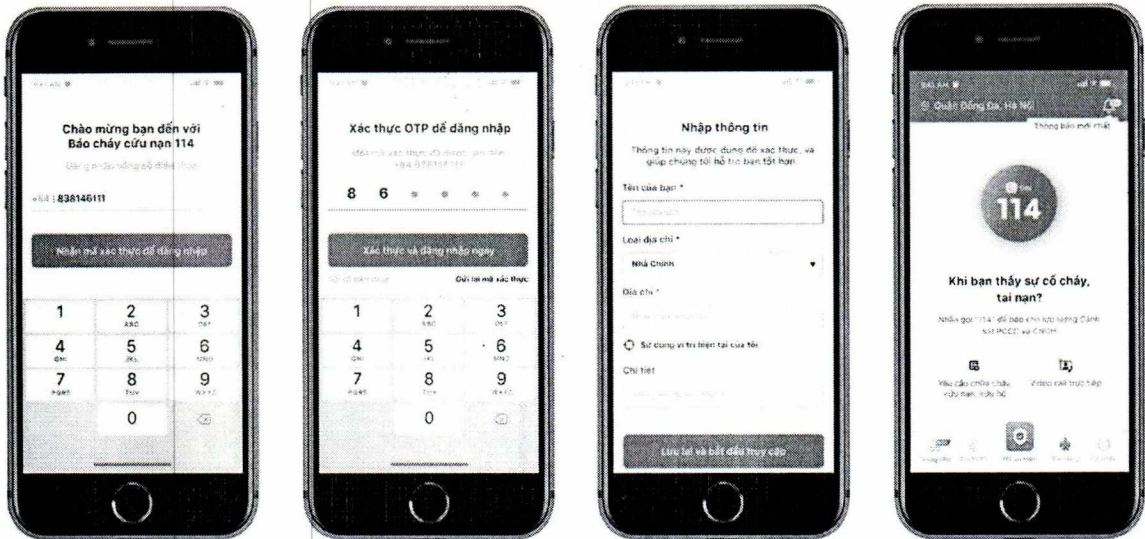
Chào mừng bạn đến với Báo cháy cứu nạn 114

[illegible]

+84 838146111

Nhận mã xác thực để đăng nhập

1
2 ABC
3 DEF
4 GHI
5 JKL
6 MNO
7 PQRS
8 TUV
9 WXYZ
0

Xác thực OTP để đăng nhập

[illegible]

8 6

Xác thực và đăng nhập ngay

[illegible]

Gửi lại mã xác thực

1
2 ABC
3 DEF
4 GHI
5 JKL
6 MNO
7 PQRS
8 TUV
9 WXYZ
0

Nhập thông tin

Thông tin này được dùng để xác thực, và giúp chúng tôi hỗ trợ bạn tốt hơn

Tên của bạn *

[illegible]

Loại địa chỉ *

Nhà Chính

Địa chỉ *

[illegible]

Sử dụng vị trí hiện tại của tôi

Chi tiết

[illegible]

Lưu lại và bắt đầu truy cập

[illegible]

Quận Đống Đa, Hà Nội

Thông báo mới nhất

114

Khi bạn thấy sự cố cháy, tai nạn?

Nhấn gọi "114" để báo cho lực lượng Cảnh sát PCCC và CNCH

Yêu cầu chữa cháy, cứu nạn, cứu hộ

Video call trực tiếp

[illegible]